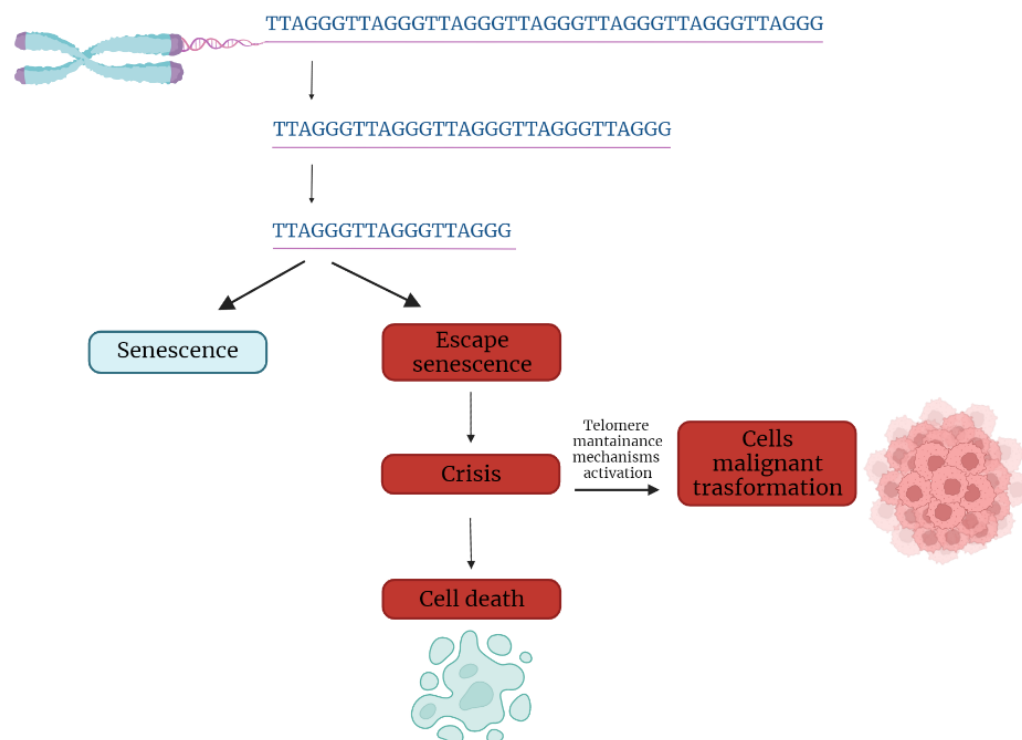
TTAGGGTTAGGGTTAGGGTTAGGGTTAGGGTTAGGGTTAGGG

TTAGGGTTAGGGTTAGGGTTAGGGTTAGGG

TTAGGGTTAGGGTTAGGG

Senescence

Escape senescence

Crisis

Telomere mantainance mechanisms activation

Cells malignant trasformation

Cell death